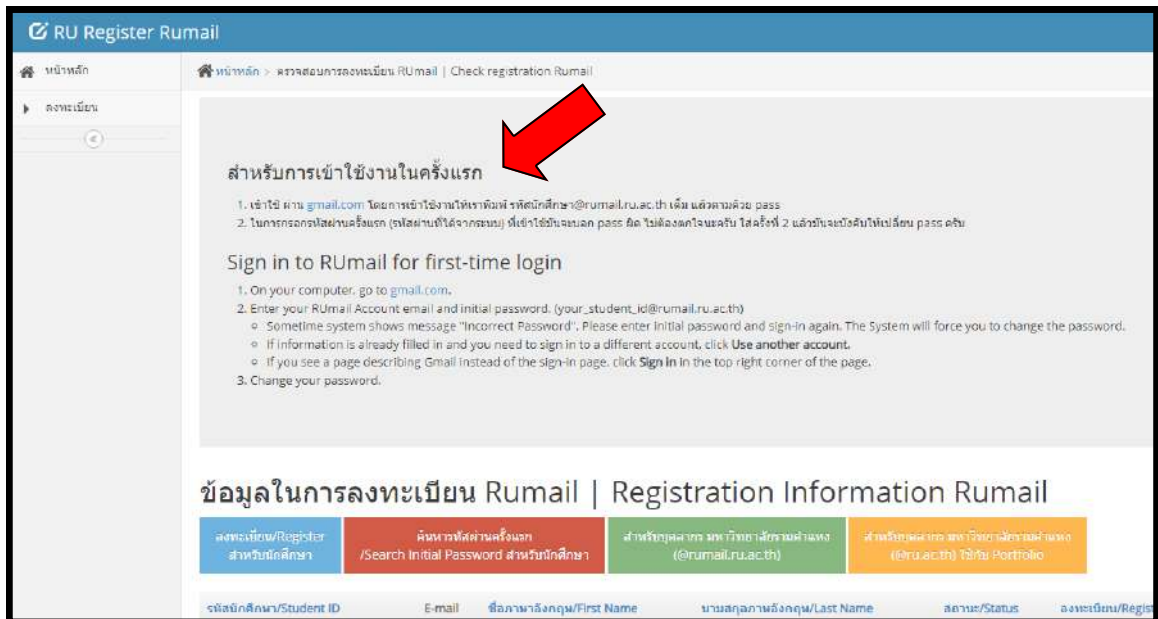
RU Register Rumail

หน้าหลัก

ลงทะเบียน

หน้าหลัก > ตรวจสอบการลงทะเบียน RUmail | Check registration Rumail

สำหรับการเข้าใช้งานในครั้งแรก

1. เข้าใช้ ผ่าน gmail.com โดยการเข้าใช้งานให้เราพิมพ์ รหัสนักศึกษา@rumail.ru.ac.th เต็ม แล้วตามด้วย pass
2. ในการกรอกรหัสผ่านครั้งแรก (รหัสผ่านที่ได้จากระบบ) ที่เข้าใช้มันจะบอก pass ผิด ไม่ต้องตกใจนะครับ ใส่ครั้งที่ 2 แล้วมันจะบังคับให้เปลี่ยน pass ครับ

Sign in to RUmail for first-time login

1. On your computer, go to gmail.com.
2. Enter your RUmail Account email and initial password. (your_student_id@rumail.ru.ac.th)
- Sometime system shows message "Incorrect Password". Please enter initial password and sign-in again. The System will force you to change the password.
- If information is already filled in and you need to sign in to a different account, click Use another account.
- If you see a page describing Gmail instead of the sign-in page, click Sign in in the top right corner of the page.
3. Change your password.

ข้อมูลในการลงทะเบียน Rumail | Registration Information Rumail

ลงทะเบียน/Register สำหรับนักศึกษา

ค้นหารหัสผ่านครั้งแรก /Search Initial Password สำหรับนักศึกษา

สำหรับบุคลากร มหาวิทยาลัยรามคำแหง (@rumail.ru.ac.th)

สำหรับบุคลากร มหาวิทยาลัยรามคำแหง (@ru.ac.th) ใช้กับ Portfolio

| รหัสนักศึกษา/Student ID | E-mail | ชื่อภาษาอังกฤษ/First Name | นามสกุลภาษาอังกฤษ/Last Name | สถานะ/Status | ลงทะเบียน/Regis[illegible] |
|---|---|---|---|---|---|